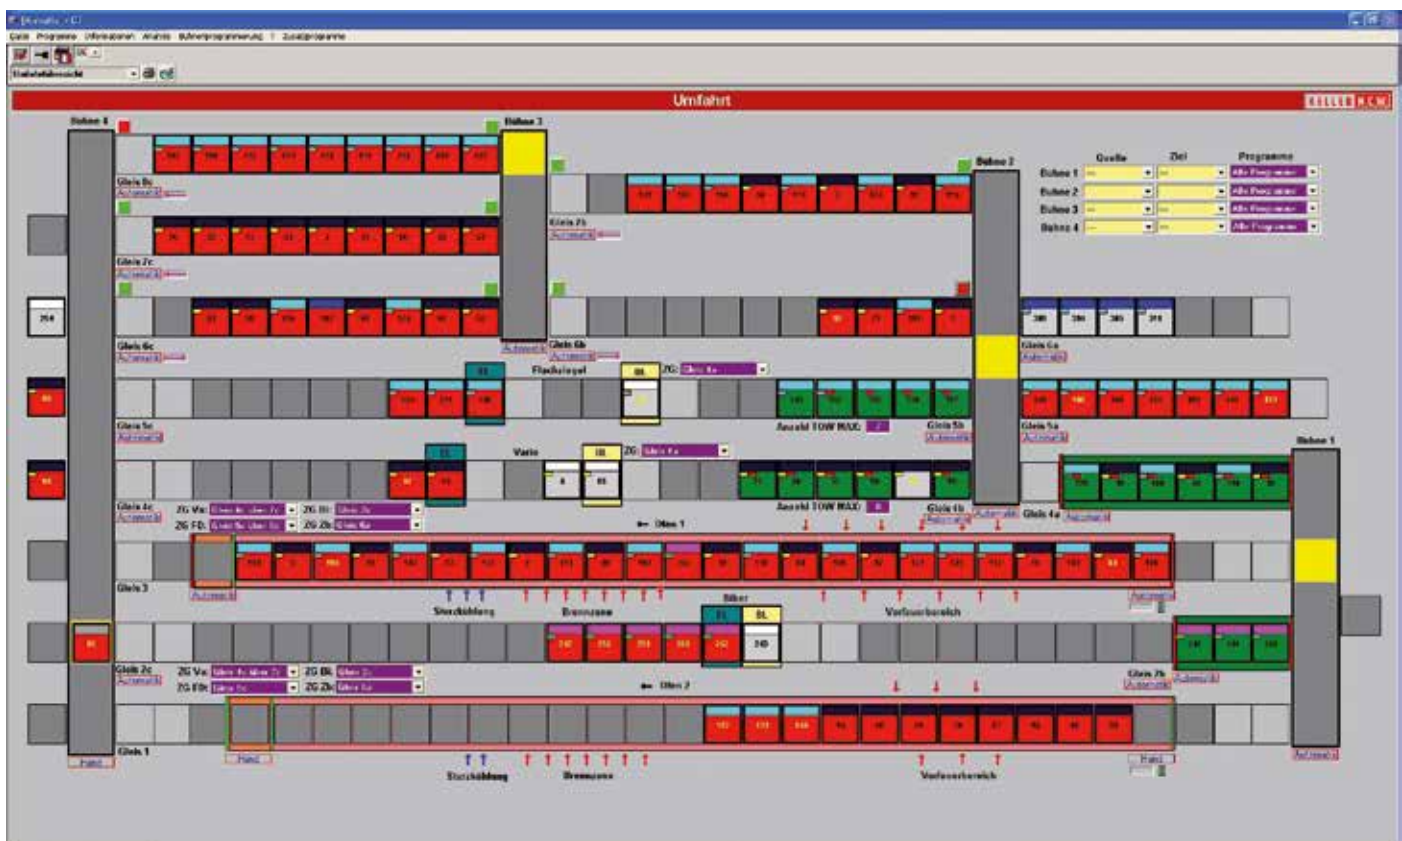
Umfahrt

Bühne 4
Bühne 3
Bühne 2
Bühne 1

Gleis 8c
Automatik
Gleis 7c
Automatik
Gleis 7b
Automatik
Gleis 6c
Automatik
Gleis 6b
Automatik
Gleis 6a
Automatik
Flachsiegel
Gleis 5c
Automatik
Anzahl TOW MAX:
Gleis 5b
Automatik
Gleis 5a
Automatik
Vario
Gleis 4c
Automatik
ZG Vo:
ZG FD:
ZG IB:
ZG Zb:
Anzahl TOW MAX:
Gleis 4b
Automatik
Gleis 4a
Automatik
Ofen 1
Gleis 3
Automatik
Sturzkühlung
Brennzone
Vorfeuerbereich
Silber
Automatik
Gleis 2c
Automatik
ZG Vo:
ZG FD:
ZG BL:
ZG Zb:
Ofen 2
Gleis 2b
Automatik
Gleis 1
Hand
Hand
Sturzkühlung
Brennzone
Vorfeuerbereich
Hand
Automatik

Quelle
Ziel
Programme
Bühne 1
Bühne 2
Bühne 3
Bühne 4
Alle Programme
Alle Programme
Alle Programme
Alle Programme

254
280
286
289
316
245
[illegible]